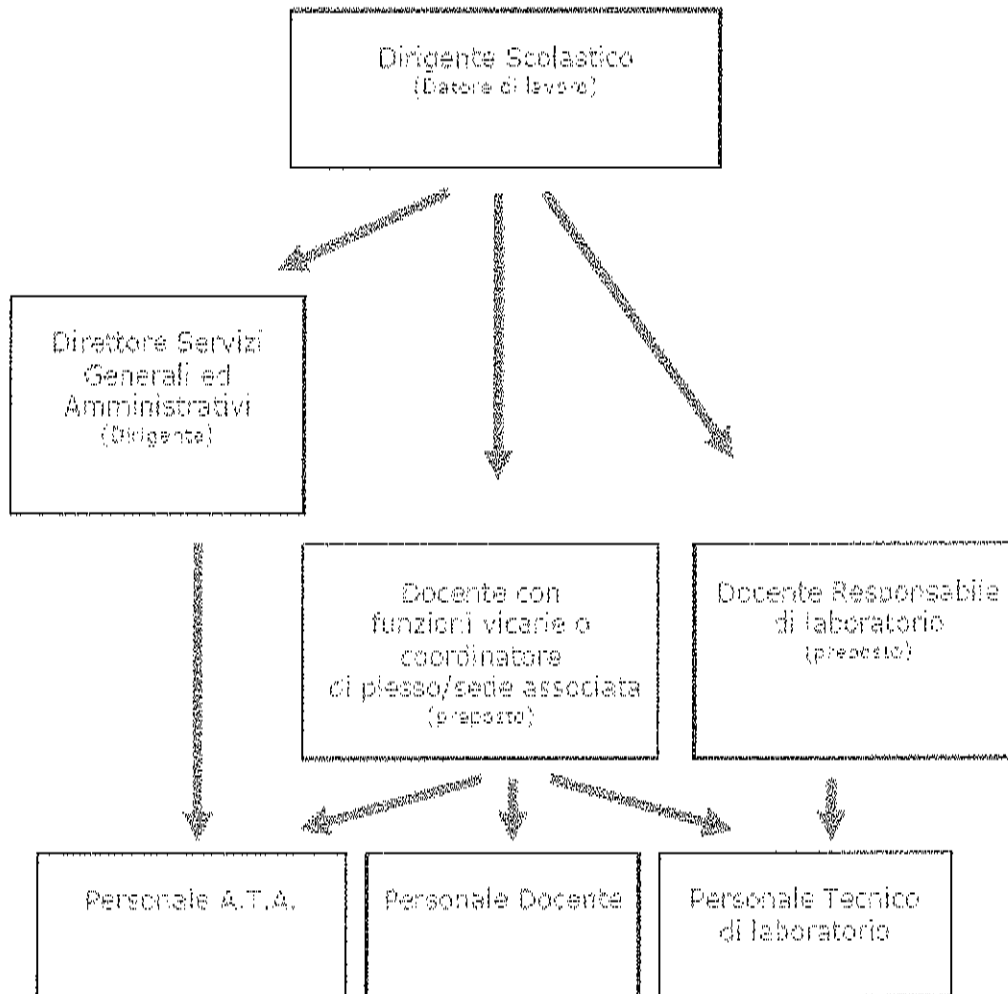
Dirigente Scolastico
(Datore di lavoro)

Direttore Servizi Generali ed Amministrativi
(Dirigente)

Docente con funzioni vicarie o coordinatore di plesso/sede associata
(preposto)

Docente Responsabile di laboratorio
(preposto)

Personale A.T.A.

Personale Docente

Personale Tecnico di laboratorio